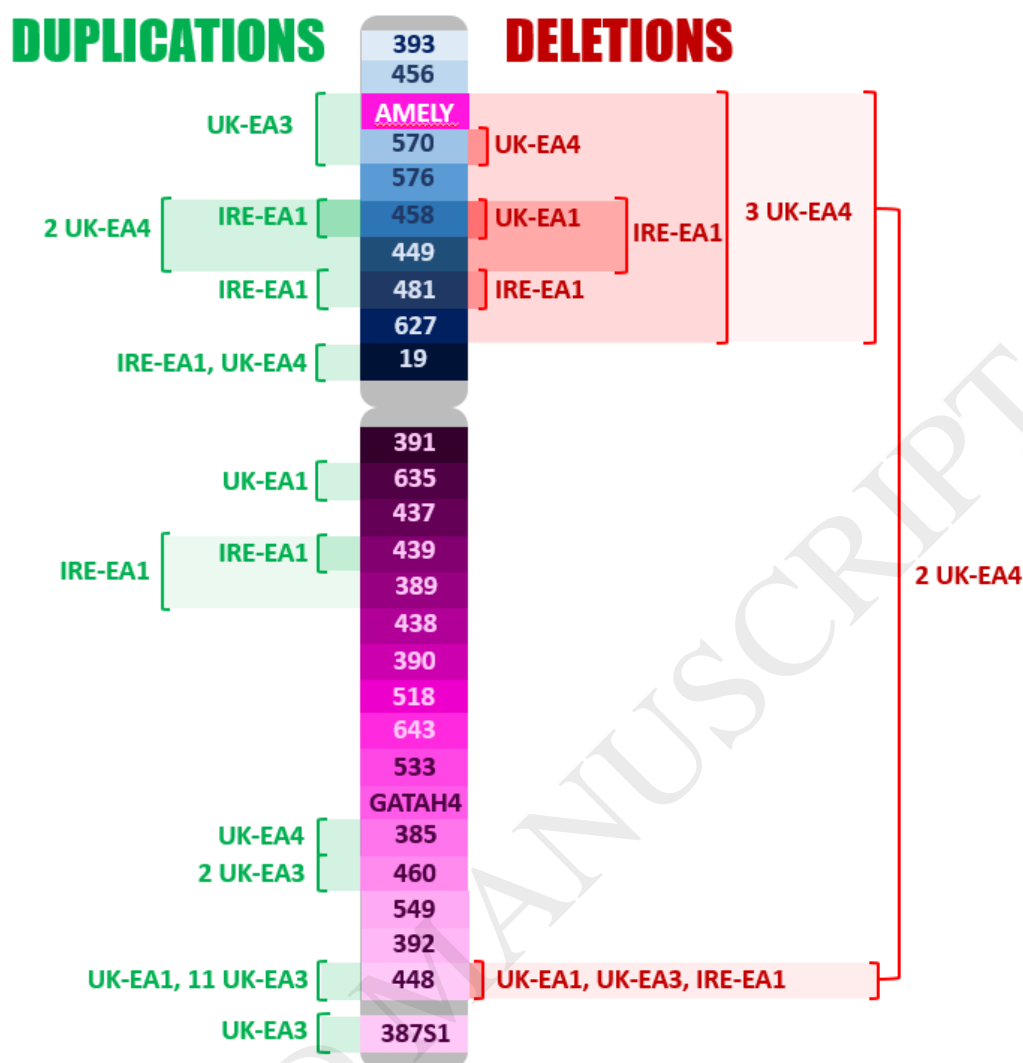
DUPLICATIONS

DELETIONS

393
456
AMELY
570
576
458
449
481
627
19

391
635
437
439
389
438
390
518
643
533
GATAH4
385
460
549
392
448
387S1

UK-EA3
2 UK-EA4
IRE-EA1
IRE-EA1
IRE-EA1, UK-EA4
UK-EA1
IRE-EA1
IRE-EA1
UK-EA4
2 UK-EA3
UK-EA1, 11 UK-EA3
UK-EA3

UK-EA4
UK-EA1
IRE-EA1
IRE-EA1
3 UK-EA4
2 UK-EA4
UK-EA1, UK-EA3, IRE-EA1

MANUSCRIPT